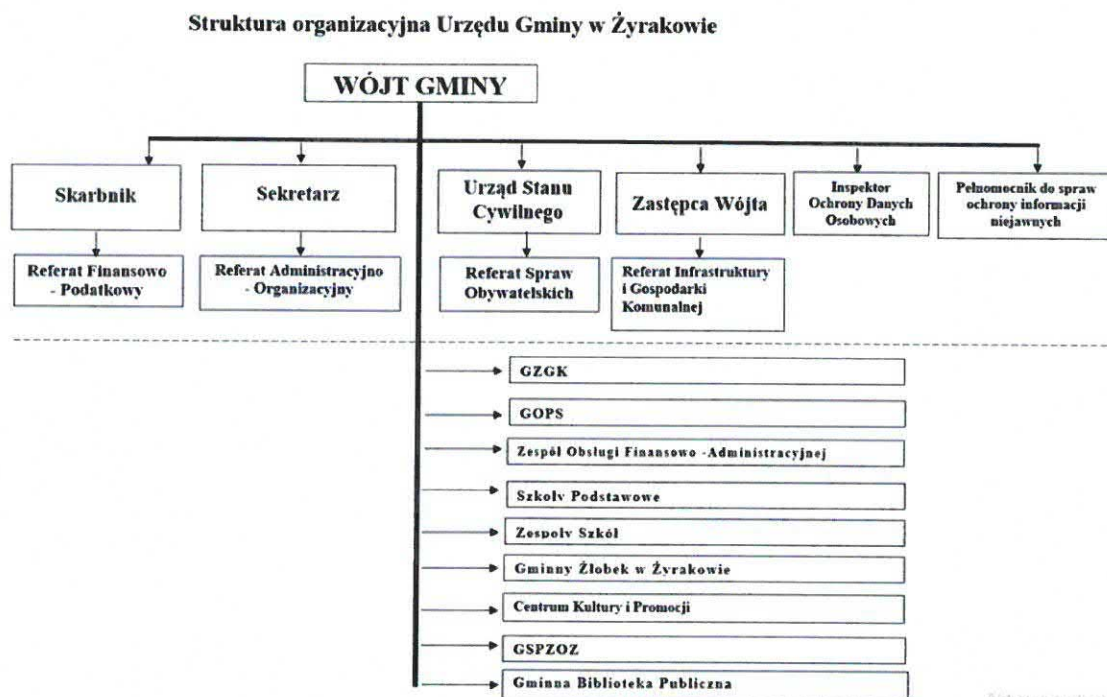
Struktura organizacyjna Urzędu Gminy w Żyrakowie

WÓJT GMINY

Skarbnik

Referat Finansowo - Podatkowy

Sekretarz

Referat Administracyjno - Organizacyjny

Urząd Stanu Cywilnego

Referat Spraw Obywatelskich

Zastępca Wójta

Referat Infrastruktury i Gospodarki Komunalnej

Inspektor Ochrony Danych Osobowych

Pełnomocnik do spraw ochrony informacji niejawnych

GZGK

GOPS

Zespół Obsługi Finansowo -Administracyjnej

Szkoły Podstawowe

Zespoły Szkół

Gminny Żłobek w Żyrakowie

Centrum Kultury i Promocji

GSPZOZ

Gminna Biblioteka Publiczna